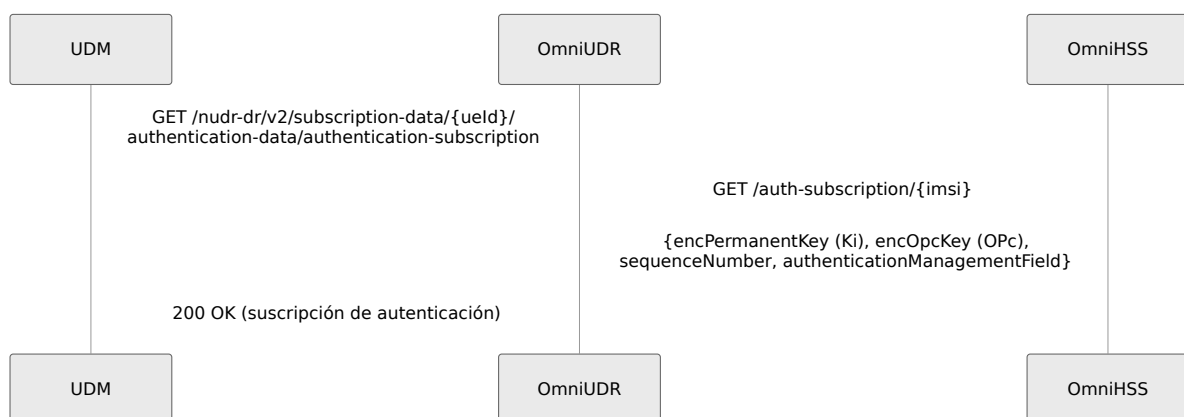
UDM

OmniUDR

OmniHSS

GET /nudr-dr/v2/subscription-data/{ueId}/authentication-data/authentication-subscription

GET /auth-subscription/{imsi}

{encPermanentKey (Ki), encOpcKey (OPc), sequenceNumber, authenticationManagementField}

200 OK (suscripción de autenticación)

UDM

OmniUDR

OmniHSS